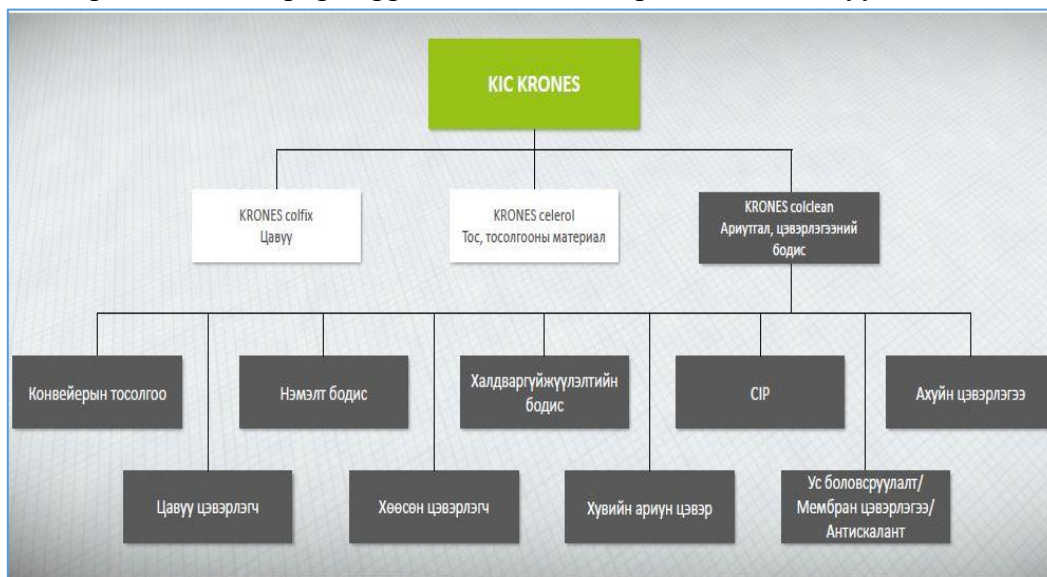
KIC KRONES

KRONES colfix
Цавуу

KRONES celerol
Тос, тосолгооны материал

KRONES colclean
Ариутгал, цэвэрлэгээний бодис

Конвейерын тосолгоо

Цавуу цэвэрлэгч

Нэмэлт бодис

Хөөсөн цэвэрлэгч

Халдваргүйжүүлэлтийн бодис

Хувийн ариун цэвэр

CIP

Ус боловсруулалт/ Мембран цэвэрлэгээ/ Антискалант

Ахуйн цэвэрлэгээ